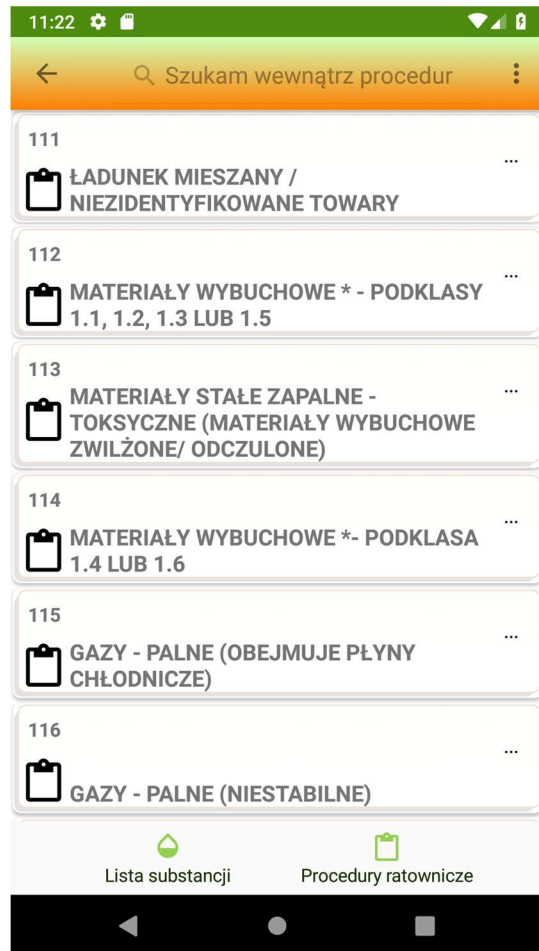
11:22

Szukam wewnątrz procedur

111
ŁADUNEK MIESZANY / NIEZIDENTYFIKOWANE TOWARY
...

112
MATERIAŁY WYBUCHOWE * - PODKLASY 1.1, 1.2, 1.3 LUB 1.5
...

113
MATERIAŁY STAŁE ZAPALNE - TOKSYCZNE (MATERIAŁY WYBUCHOWE ZWILŻONE/ ODCZULONE)
...

114
MATERIAŁY WYBUCHOWE *- PODKLASA 1.4 LUB 1.6
...

115
GAZY - PALNE (OBEJMUJE PŁYNY CHŁODNICZE)
...

116
GAZY - PALNE (NIESTABILNE)
...

Lista substancji
Procedury ratownicze